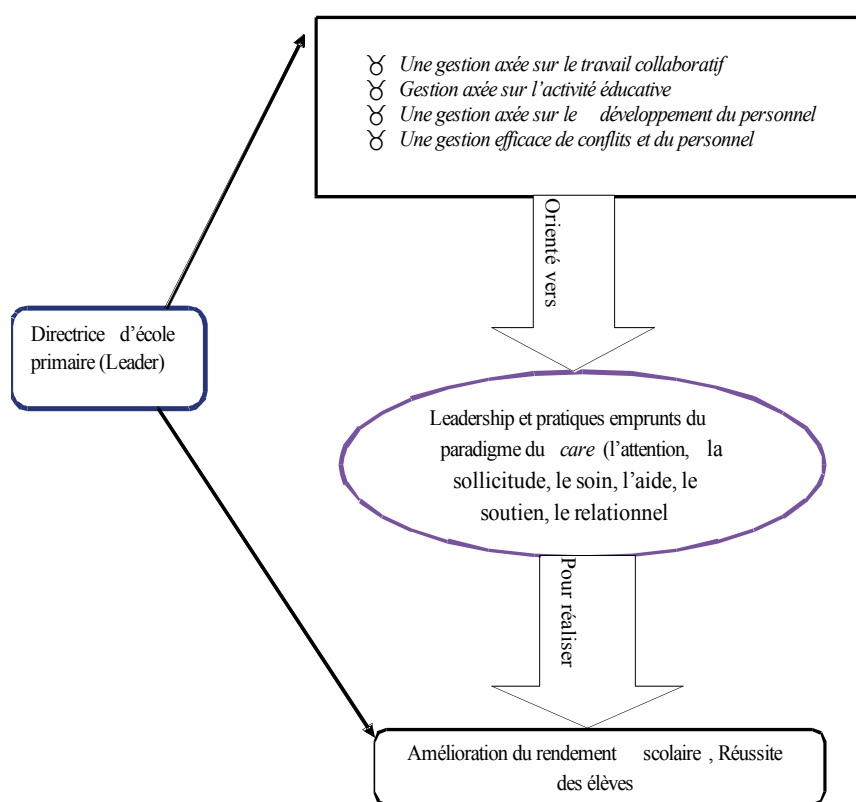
Ȣ Une gestion axée sur le travail collaboratif
Ȣ Gestion axée sur l'activité éducative
Ȣ Une gestion axée sur le développement du personnel
Ȣ Une gestion efficace de conflits et du personnel

Orienté vers

Directrice d'école primaire (Leader)

Leadership et pratiques emprunts du paradigme du care (l'attention, la sollicitude, le soin, l'aide, le soutien, le relationnel

Pour réaliser

Amélioration du rendement scolaire , Réussite des élèves